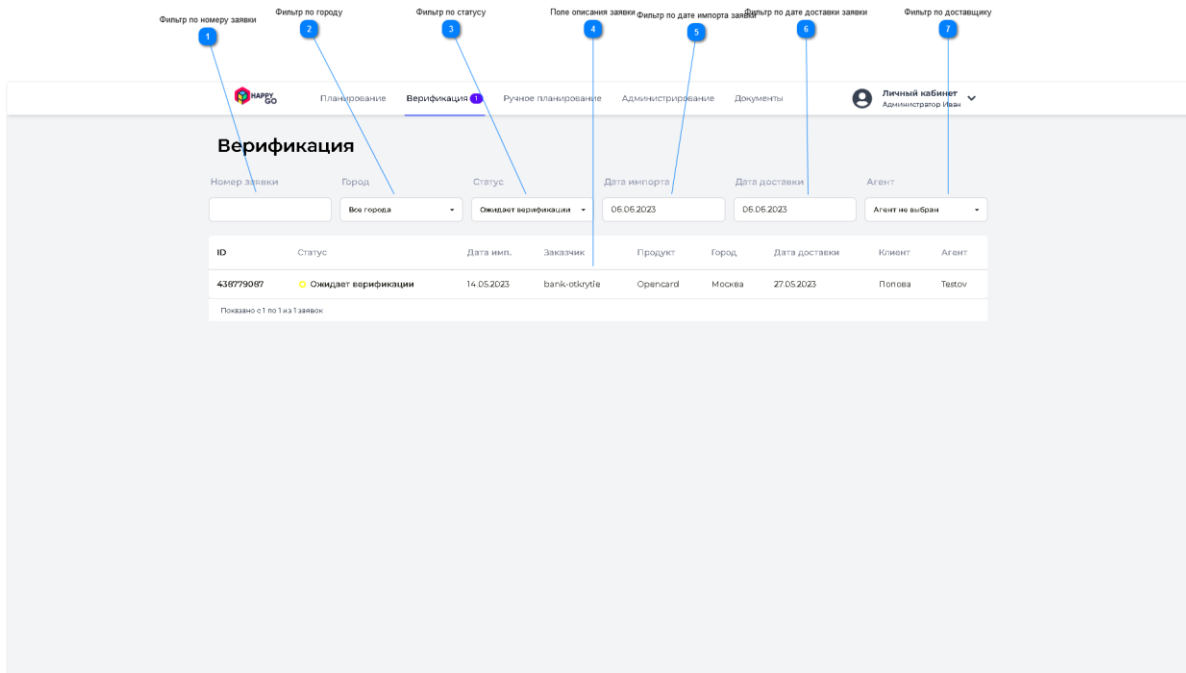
Фильтр по номеру заявки
1
Фильтр по городу
2
Фильтр по статусу
3
Поле описания заявки
4
Фильтр по дате импорта заявки
5
Фильтр по дате доставки заявки
6
Фильтр по доставщику
7

HAPPY GO
Планирование
Верификация 1
Ручное планирование
Администрирование
Документы
Личный кабинет
Администратор Иван

Верификация

Номер заявки
Город
Все города
Статус
Ожидает верификации
Дата импорта
06.06.2023
Дата доставки
06.06.2023
Агент
Агент не выбран

| ID | Статус | Дата имп. | Заказчик | Продукт | Город | Дата доставки | Клиент | Агент |
|---|---|---|---|---|---|---|---|---|
| 438779087 | Ожидает верификации | 14.05.2023 | bank-otkrytie | Opencard | Москва | 27.05.2023 | Попова | Testov |

Показано с 1 по 1 из 1 заявок